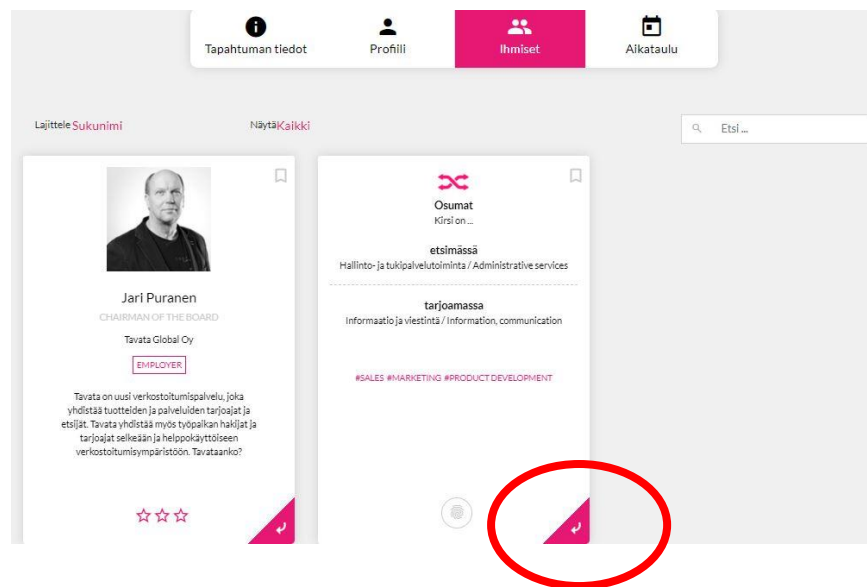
Tapahtuman tiedot
Profiili
Ihmiset
Aikataulu

Lajittele Sukunimi

Näytä Kaikki

Etsi ...

Jari Puranen
CHAIRMAN OF THE BOARD
Tavata Global Oy
EMPLOYER

Tavata on uusi verkostoitumispalvelu, joka yhdistää tuotteiden ja palveluiden tarjoajat ja etsijät. Tavata yhdistää myös työpaikan hakijat ja tarjoajat selkeään ja helppokäyttöiseen verkostoitumisympäristöön. Tavataanko?

Osumat
Kirsi on ...

etsimässä
Hallinto- ja tukipalvelutoiminta / Administrative services

tarjoamassa
Informaatio ja viestintä / Information, communication

#SALES #MARKETING #PRODUCT DEVELOPMENT